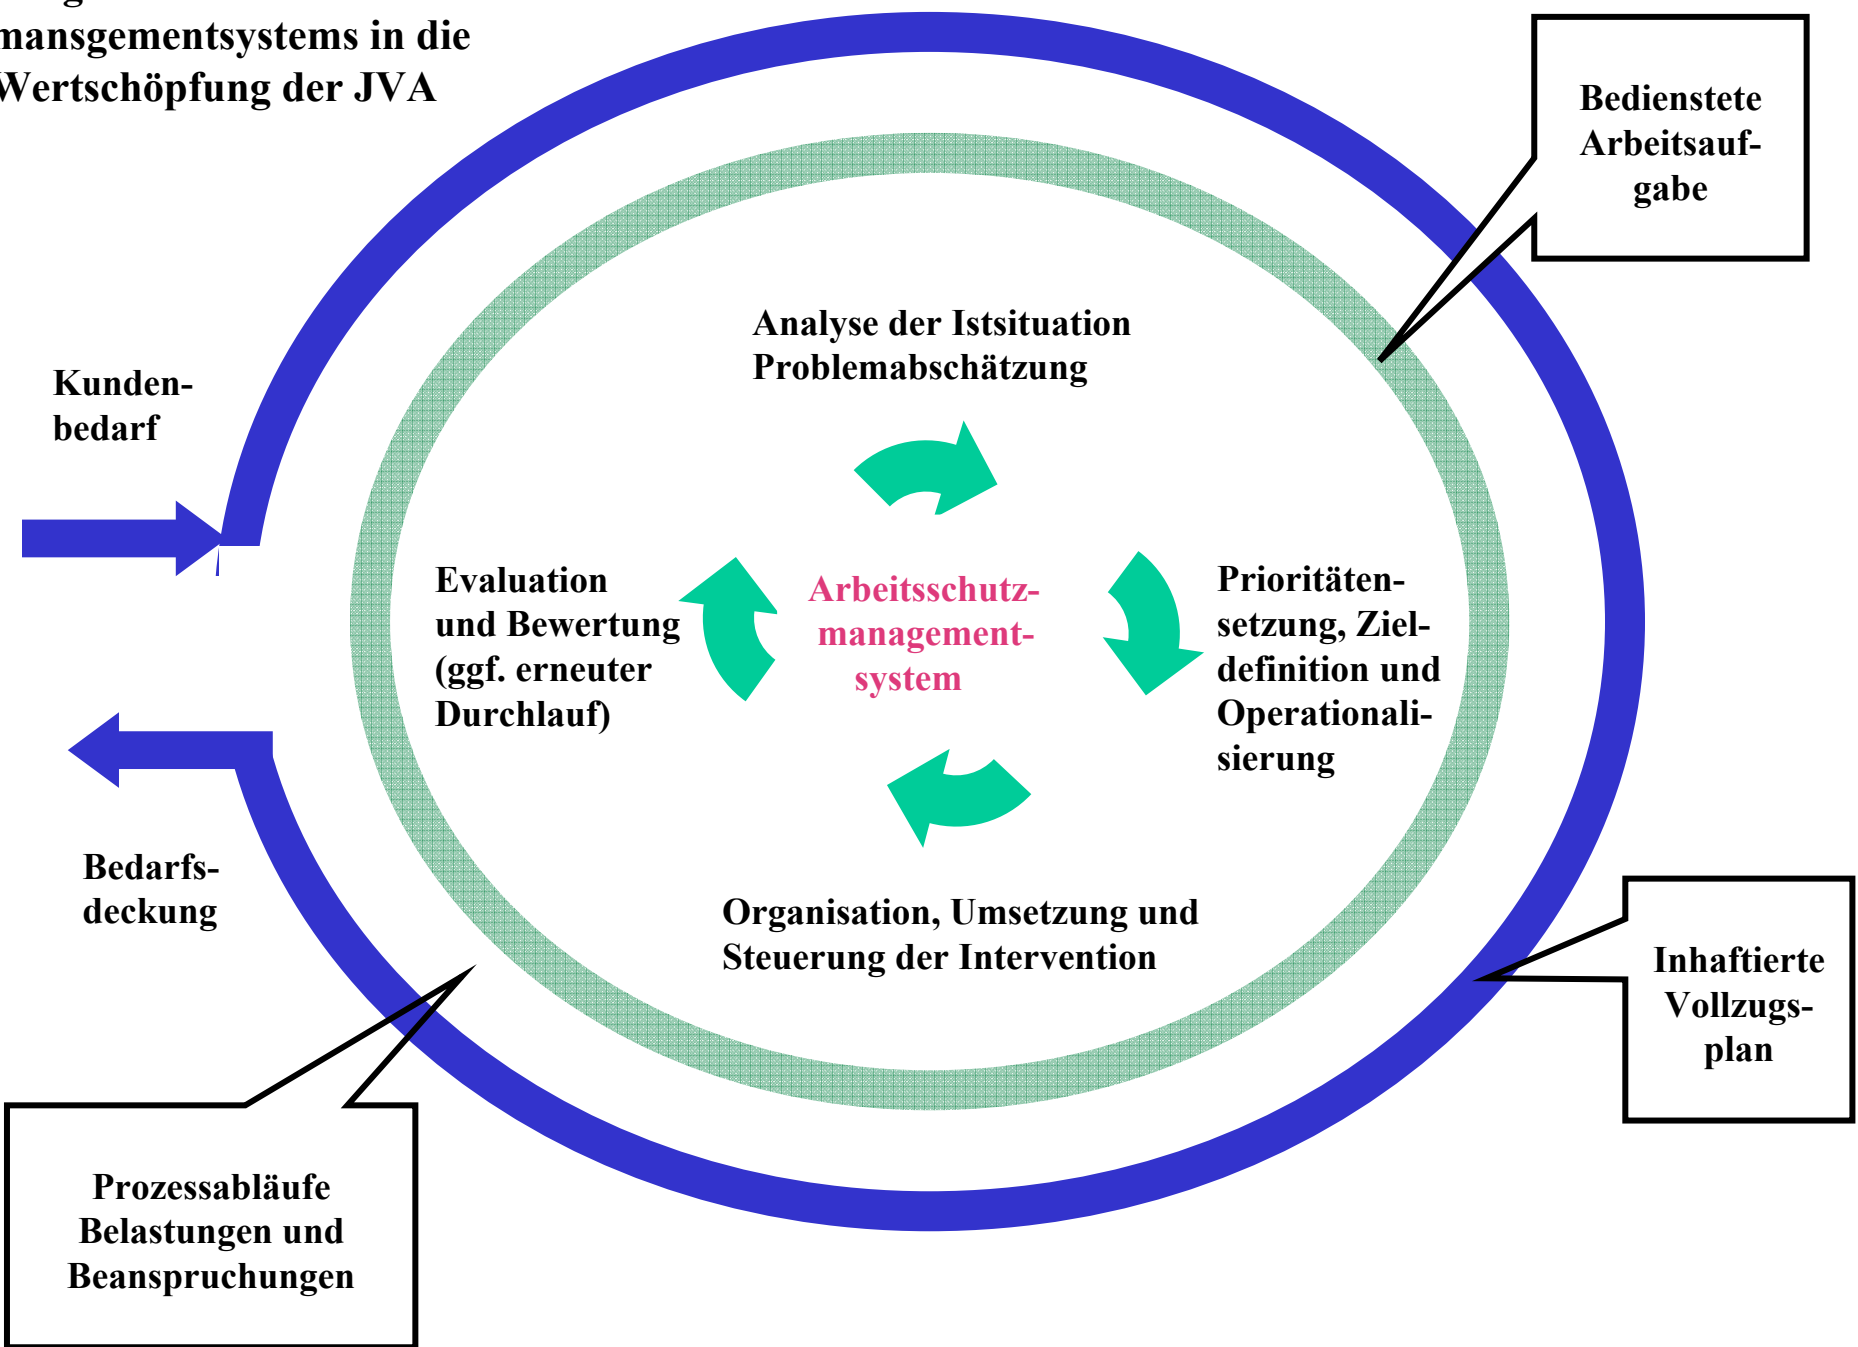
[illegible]
mansgementsystems in die
Wertschöpfung der JVA

Bedienstete Arbeitsaufgabe

Analyse der Istsituation
Problemabschätzung

Kundenbedarf

Evaluation und Bewertung (ggf. erneuter Durchlauf)

Arbeitsschutzmanagementsystem

Prioritätensetzung, Zieldefinition und Operationalisierung

Bedarfsdeckung

Organisation, Umsetzung und
Steuerung der Intervention

Inhaftierte Vollzugsplan

Prozessabläufe
Belastungen und
Beanspruchungen